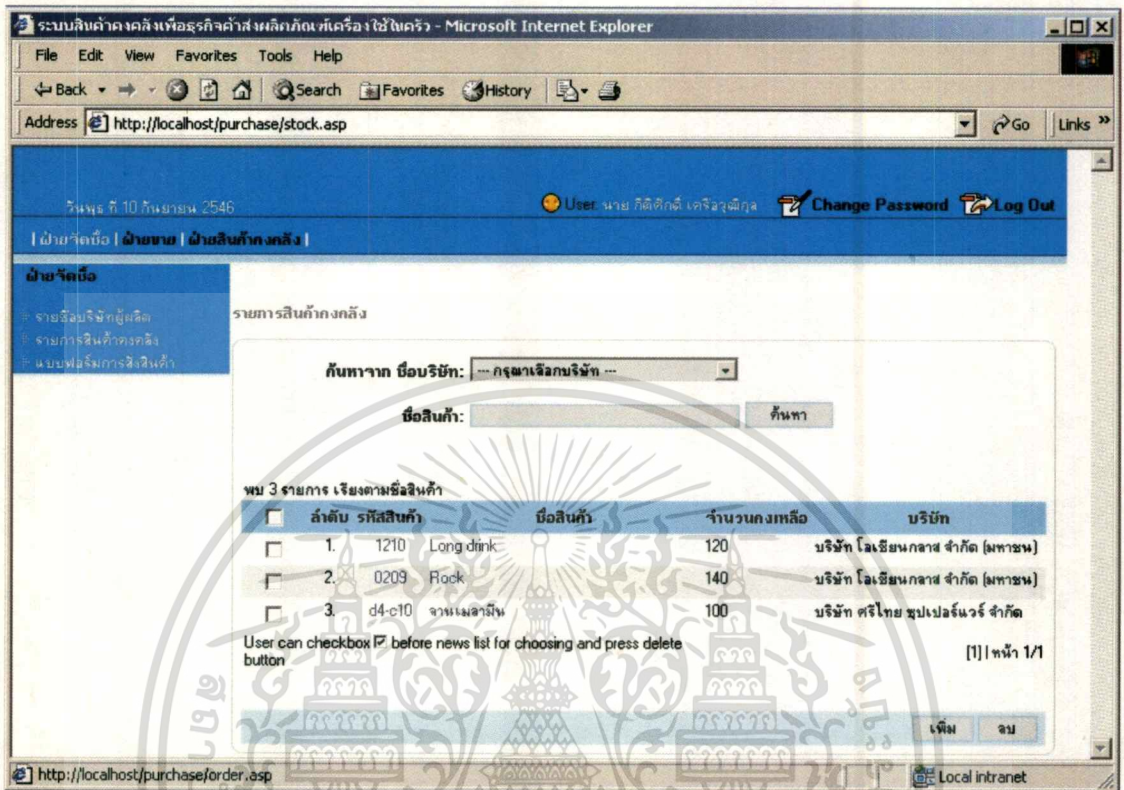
ระบบสินค้าคงคลังเพื่อธุรกิจค้าส่งผลิตภัณฑ์เครื่องใช้ในครัว - Microsoft Internet Explorer

File Edit View Favorites Tools Help

Back Search Favorites History

Address http://localhost/purchase/stock.asp

Go Links »

วันพุธ ที่ 10 กันยายน 2546

User: นาย กิตติศักดิ์ เครือวุฒิกุล

Change Password Log Out

| ฝ่ายจัดซื้อ | ฝ่ายขาย | ฝ่ายสินค้าคงคลัง |

ฝ่ายจัดซื้อ

รายชื่อบริษัทผู้ผลิต
รายการสินค้าคงคลัง
แบบฟอร์มการสั่งสินค้า

รายการสินค้าคงคลัง

ค้นหาจาก ชื่อบริษัท: --- กรุณาเลือกบริษัท ---

ชื่อสินค้า: ค้นหา

พบ 3 รายการ เรียงตามชื่อสินค้า

| | ลำดับ | รหัสสินค้า | ชื่อสินค้า | จำนวนคงเหลือ | บริษัท |
|---|---|---|---|---|---|
| | 1. | 1210 | Long drink | 120 | บริษัท โอเชียนกลาส จำกัด (มหาชน) |
| | 2. | 0209 | Rock | 140 | บริษัท โอเชียนกลาส จำกัด (มหาชน) |
| | 3. | d4-c10 | จานเมลามีน | 100 | บริษัท ศรีไทย ซุปเปอร์แวร์ จำกัด |

User can checkbox ☑ before news list for choosing and press delete button

[1] | หน้า 1/1

เพิ่ม ลบ

http://localhost/purchase/order.asp

Local intranet